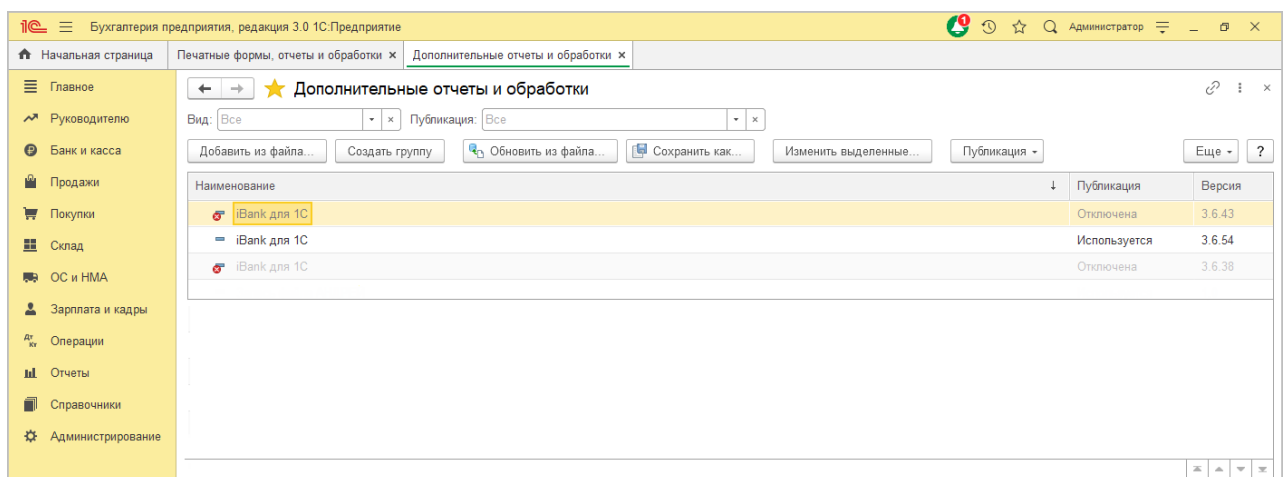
1С Бухгалтерия предприятия, редакция 3.0 1С:Предприятие 1 Администратор

Начальная страница | Печатные формы, отчеты и обработки × | Дополнительные отчеты и обработки ×

Главное
Руководителю
Банк и касса
Продажи
Покупки
Склад
ОС и НМА
Зарплата и кадры
Операции
Отчеты
Справочники
Администрирование

Дополнительные отчеты и обработки

Вид: Все Публикация: Все

Добавить из файла... Создать группу Обновить из файла... Сохранить как... Изменить выделенные... Публикация Еще ?

| Наименование | Публикация | Версия |
|---|---|---|
| iBank для 1С | Отключена | 3.6.43 |
| iBank для 1С | Используется | 3.6.54 |
| iBank для 1С | Отключена | 3.6.38 |